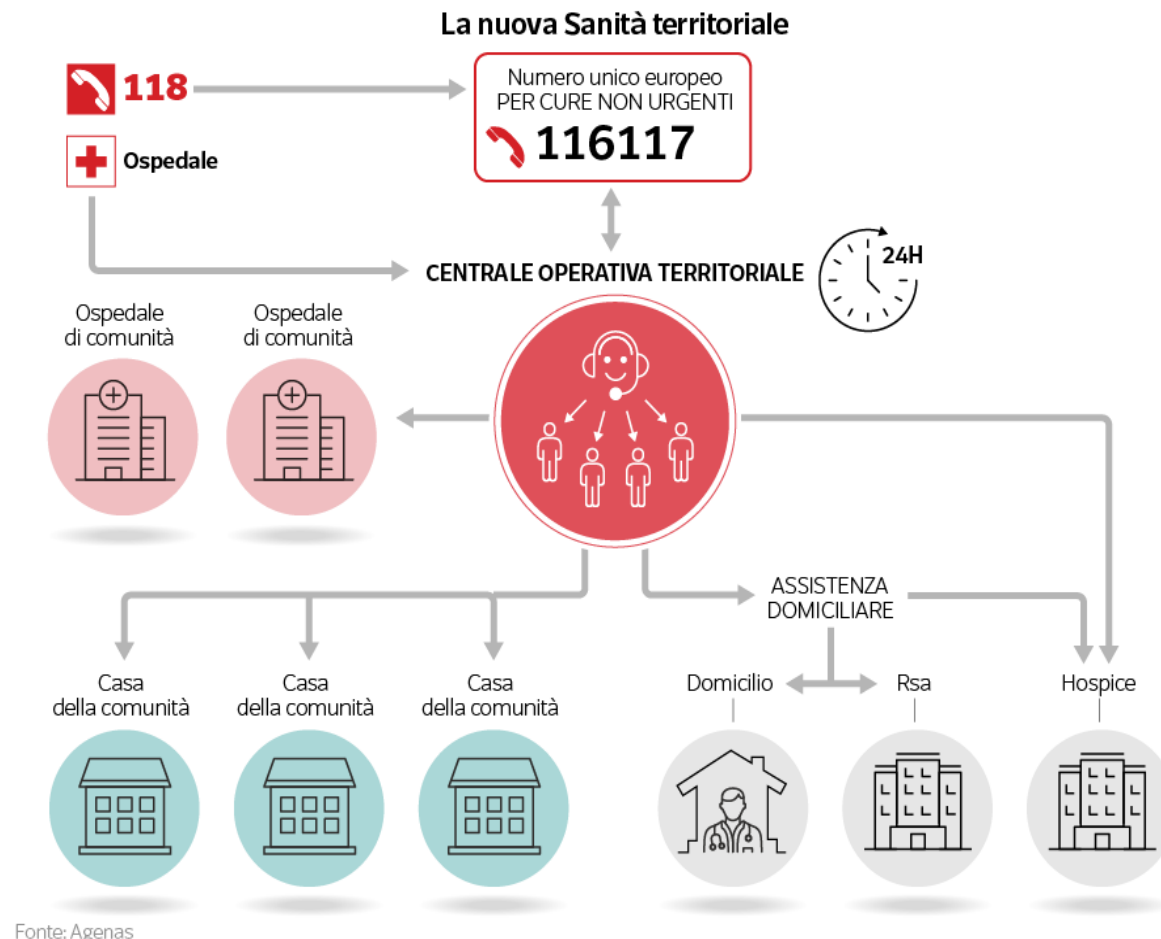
La nuova Sanità territoriale

118

Ospedale

Numero unico europeo
PER CURE NON URGENTI
116117

CENTRALE OPERATIVA TERRITORIALE

24H

Ospedale di comunità

Ospedale di comunità

ASSISTENZA DOMICILIARE

Casa della comunità

Casa della comunità

Casa della comunità

Domicilio

Rsa

Hospice

Fonte: Agenas